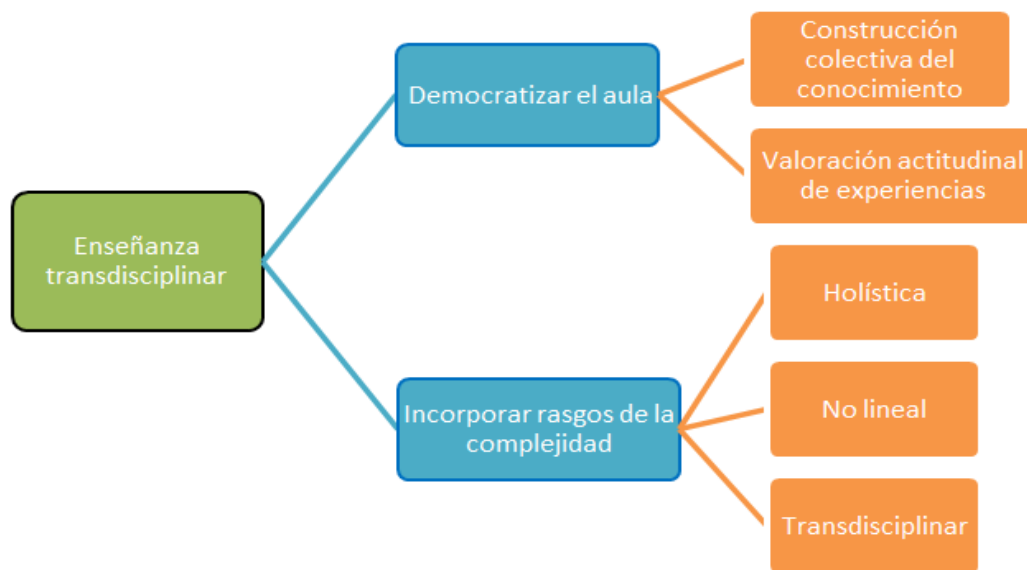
Enseñanza transdisciplinar

Democratizar el aula

Construcción colectiva del conocimiento

Valoración actitudinal de experiencias

Incorporar rasgos de la complejidad

Holística

No lineal

Transdisciplinar